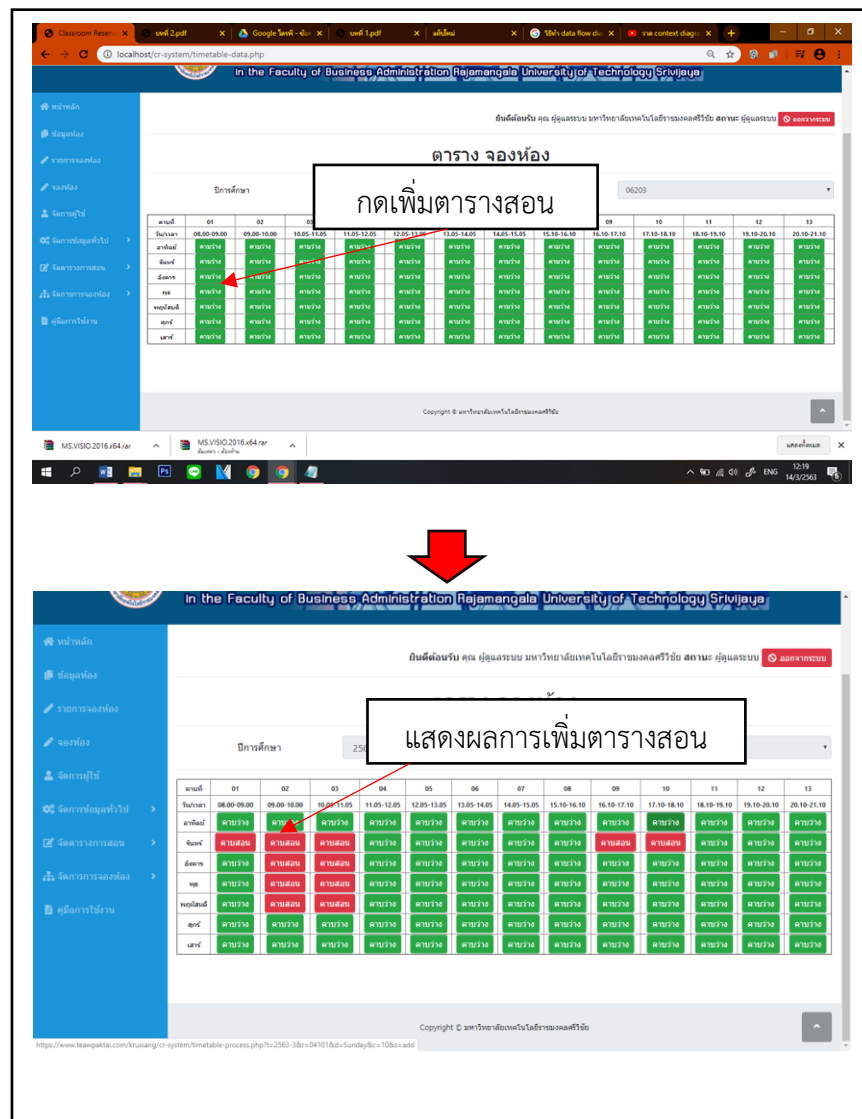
Classroom Reserv | บทที่ 2.pdf | Google ไดรฟ์ - ข้อม | บทที่ 1.pdf | แท็บใหม่ | วิธีทำ data flow dia | วาด context diagra

localhost/cr-system/timetable-data.php

In the Faculty of Business Administration Rajamangala University of Technology Srivijaya

หน้าหลัก
ข้อมูลห้อง
รายการจองห้อง
จองห้อง
จัดการผู้ใช้
จัดการข้อมูลทั่วไป
จัดตารางการสอน
จัดการการจองห้อง
คู่มือการใช้งาน

ยินดีต้อนรับ คุณ ผู้ดูแลระบบ มหาวิทยาลัยเทคโนโลยีราชมงคลศรีวิชัย สถานะ ผู้ดูแลระบบ ออกจากระบบ

ตาราง จองห้อง

ปีการศึกษา

06203

กดเพิ่มตารางสอน

| คาบที่ | 01 | 02 | 03 | 04 | 05 | 06 | 07 | 08 | 09 | 10 | 11 | 12 | 13 |
|---|---|---|---|---|---|---|---|---|---|---|---|---|---|
| วัน/เวลา | 08.00-09.00 | 09.00-10.00 | 10.05-11.05 | 11.05-12.05 | 12.05-13.05 | 13.05-14.05 | 14.05-15.05 | 15.10-16.10 | 16.10-17.10 | 17.10-18.10 | 18.10-19.10 | 19.10-20.10 | 20.10-21.10 |
| อาทิตย์ | คาบว่าง | คาบว่าง | คาบว่าง | คาบว่าง | คาบว่าง | คาบว่าง | คาบว่าง | คาบว่าง | คาบว่าง | คาบว่าง | คาบว่าง | คาบว่าง | คาบว่าง |
| จันทร์ | คาบว่าง | คาบว่าง | คาบว่าง | คาบว่าง | คาบว่าง | คาบว่าง | คาบว่าง | คาบว่าง | คาบว่าง | คาบว่าง | คาบว่าง | คาบว่าง | คาบว่าง |
| อังคาร | คาบว่าง | คาบว่าง | คาบว่าง | คาบว่าง | คาบว่าง | คาบว่าง | คาบว่าง | คาบว่าง | คาบว่าง | คาบว่าง | คาบว่าง | คาบว่าง | คาบว่าง |
| พุธ | คาบว่าง | คาบว่าง | คาบว่าง | คาบว่าง | คาบว่าง | คาบว่าง | คาบว่าง | คาบว่าง | คาบว่าง | คาบว่าง | คาบว่าง | คาบว่าง | คาบว่าง |
| พฤหัสบดี | คาบว่าง | คาบว่าง | คาบว่าง | คาบว่าง | คาบว่าง | คาบว่าง | คาบว่าง | คาบว่าง | คาบว่าง | คาบว่าง | คาบว่าง | คาบว่าง | คาบว่าง |
| ศุกร์ | คาบว่าง | คาบว่าง | คาบว่าง | คาบว่าง | คาบว่าง | คาบว่าง | คาบว่าง | คาบว่าง | คาบว่าง | คาบว่าง | คาบว่าง | คาบว่าง | คาบว่าง |
| เสาร์ | คาบว่าง | คาบว่าง | คาบว่าง | คาบว่าง | คาบว่าง | คาบว่าง | คาบว่าง | คาบว่าง | คาบว่าง | คาบว่าง | คาบว่าง | คาบว่าง | คาบว่าง |

Copyright © มหาวิทยาลัยเทคโนโลยีราชมงคลศรีวิชัย

MS.VISIO.2016.x64.rar | MS.VISIO.2016.x64.rar | แสดงทั้งหมด
ENG 12:19 14/3/2563

In the Faculty of Business Administration Rajamangala University of Technology Srivijaya

หน้าหลัก
ข้อมูลห้อง
รายการจองห้อง
จองห้อง
จัดการผู้ใช้
จัดการข้อมูลทั่วไป
จัดตารางการสอน
จัดการการจองห้อง
คู่มือการใช้งาน

ยินดีต้อนรับ คุณ ผู้ดูแลระบบ มหาวิทยาลัยเทคโนโลยีราชมงคลศรีวิชัย สถานะ ผู้ดูแลระบบ ออกจากระบบ

แสดงผลการเพิ่มตารางสอน

ปีการศึกษา 256

| คาบที่ | 01 | 02 | 03 | 04 | 05 | 06 | 07 | 08 | 09 | 10 | 11 | 12 | 13 |
|---|---|---|---|---|---|---|---|---|---|---|---|---|---|
| วัน/เวลา | 08.00-09.00 | 09.00-10.00 | 10.05-11.05 | 11.05-12.05 | 12.05-13.05 | 13.05-14.05 | 14.05-15.05 | 15.10-16.10 | 16.10-17.10 | 17.10-18.10 | 18.10-19.10 | 19.10-20.10 | 20.10-21.10 |
| อาทิตย์ | คาบว่าง | คาบว่าง | คาบว่าง | คาบว่าง | คาบว่าง | คาบว่าง | คาบว่าง | คาบว่าง | คาบว่าง | คาบว่าง | คาบว่าง | คาบว่าง | คาบว่าง |
| จันทร์ | คาบสอน | คาบสอน | คาบสอน | คาบว่าง | คาบว่าง | คาบว่าง | คาบว่าง | คาบว่าง | คาบสอน | คาบสอน | คาบว่าง | คาบว่าง | คาบว่าง |
| อังคาร | คาบว่าง | คาบสอน | คาบสอน | คาบว่าง | คาบว่าง | คาบว่าง | คาบว่าง | คาบว่าง | คาบว่าง | คาบว่าง | คาบว่าง | คาบว่าง | คาบว่าง |
| พุธ | คาบว่าง | คาบสอน | คาบสอน | คาบว่าง | คาบว่าง | คาบว่าง | คาบว่าง | คาบว่าง | คาบว่าง | คาบว่าง | คาบว่าง | คาบว่าง | คาบว่าง |
| พฤหัสบดี | คาบว่าง | คาบสอน | คาบสอน | คาบว่าง | คาบว่าง | คาบว่าง | คาบว่าง | คาบว่าง | คาบว่าง | คาบว่าง | คาบว่าง | คาบว่าง | คาบว่าง |
| ศุกร์ | คาบว่าง | คาบว่าง | คาบว่าง | คาบว่าง | คาบว่าง | คาบว่าง | คาบว่าง | คาบว่าง | คาบว่าง | คาบว่าง | คาบว่าง | คาบว่าง | คาบว่าง |
| เสาร์ | คาบว่าง | คาบว่าง | คาบว่าง | คาบว่าง | คาบว่าง | คาบว่าง | คาบว่าง | คาบว่าง | คาบว่าง | คาบว่าง | คาบว่าง | คาบว่าง | คาบว่าง |

Copyright © มหาวิทยาลัยเทคโนโลยีราชมงคลศรีวิชัย

https://www.teawpaktai.com/kruxiang/cr-system/timetable-process.php?t=2563-3&r=04101&d=Sunday&c=10&s=add